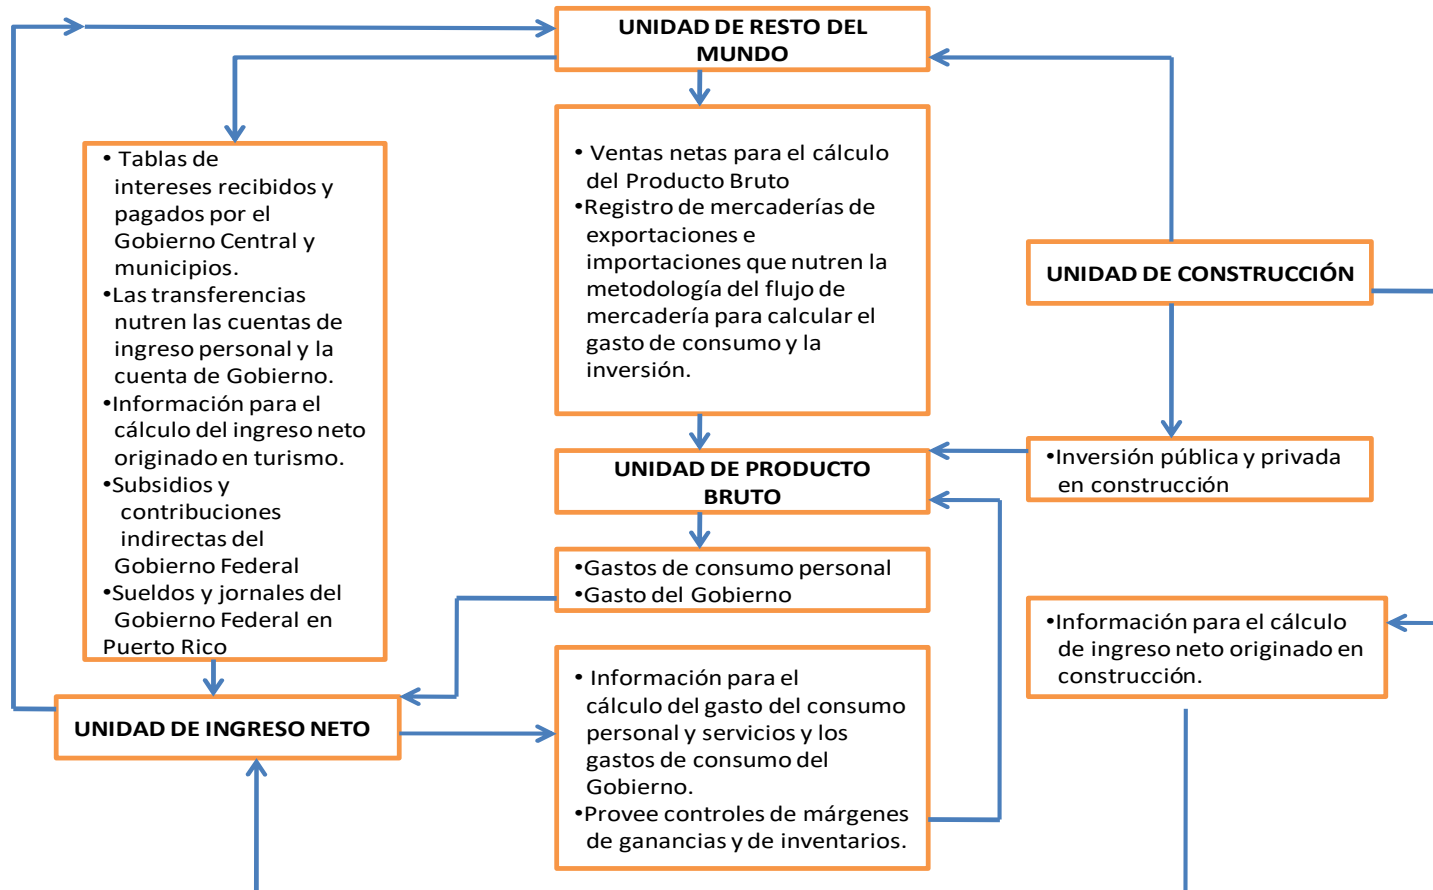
UNIDAD DE RESTO DEL MUNDO

• Tablas de intereses recibidos y pagados por el Gobierno Central y municipios.
•Las transferencias nutren las cuentas de ingreso personal y la cuenta de Gobierno.
•Información para el cálculo del ingreso neto originado en turismo.
•Subsidios y contribuciones indirectas del Gobierno Federal
•Sueldos y jornales del Gobierno Federal en Puerto Rico

• Ventas netas para el cálculo del Producto Bruto
•Registro de mercaderías de exportaciones e importaciones que nutren la metodología del flujo de mercadería para calcular el gasto de consumo y la inversión.

UNIDAD DE CONSTRUCCIÓN

UNIDAD DE PRODUCTO BRUTO

•Inversión pública y privada en construcción

•Gastos de consumo personal
•Gasto del Gobierno

•Información para el cálculo de ingreso neto originado en construcción.

UNIDAD DE INGRESO NETO

• Información para el cálculo del gasto del consumo personal y servicios y los gastos de consumo del Gobierno.
•Provee controles de márgenes de ganancias y de inventarios.